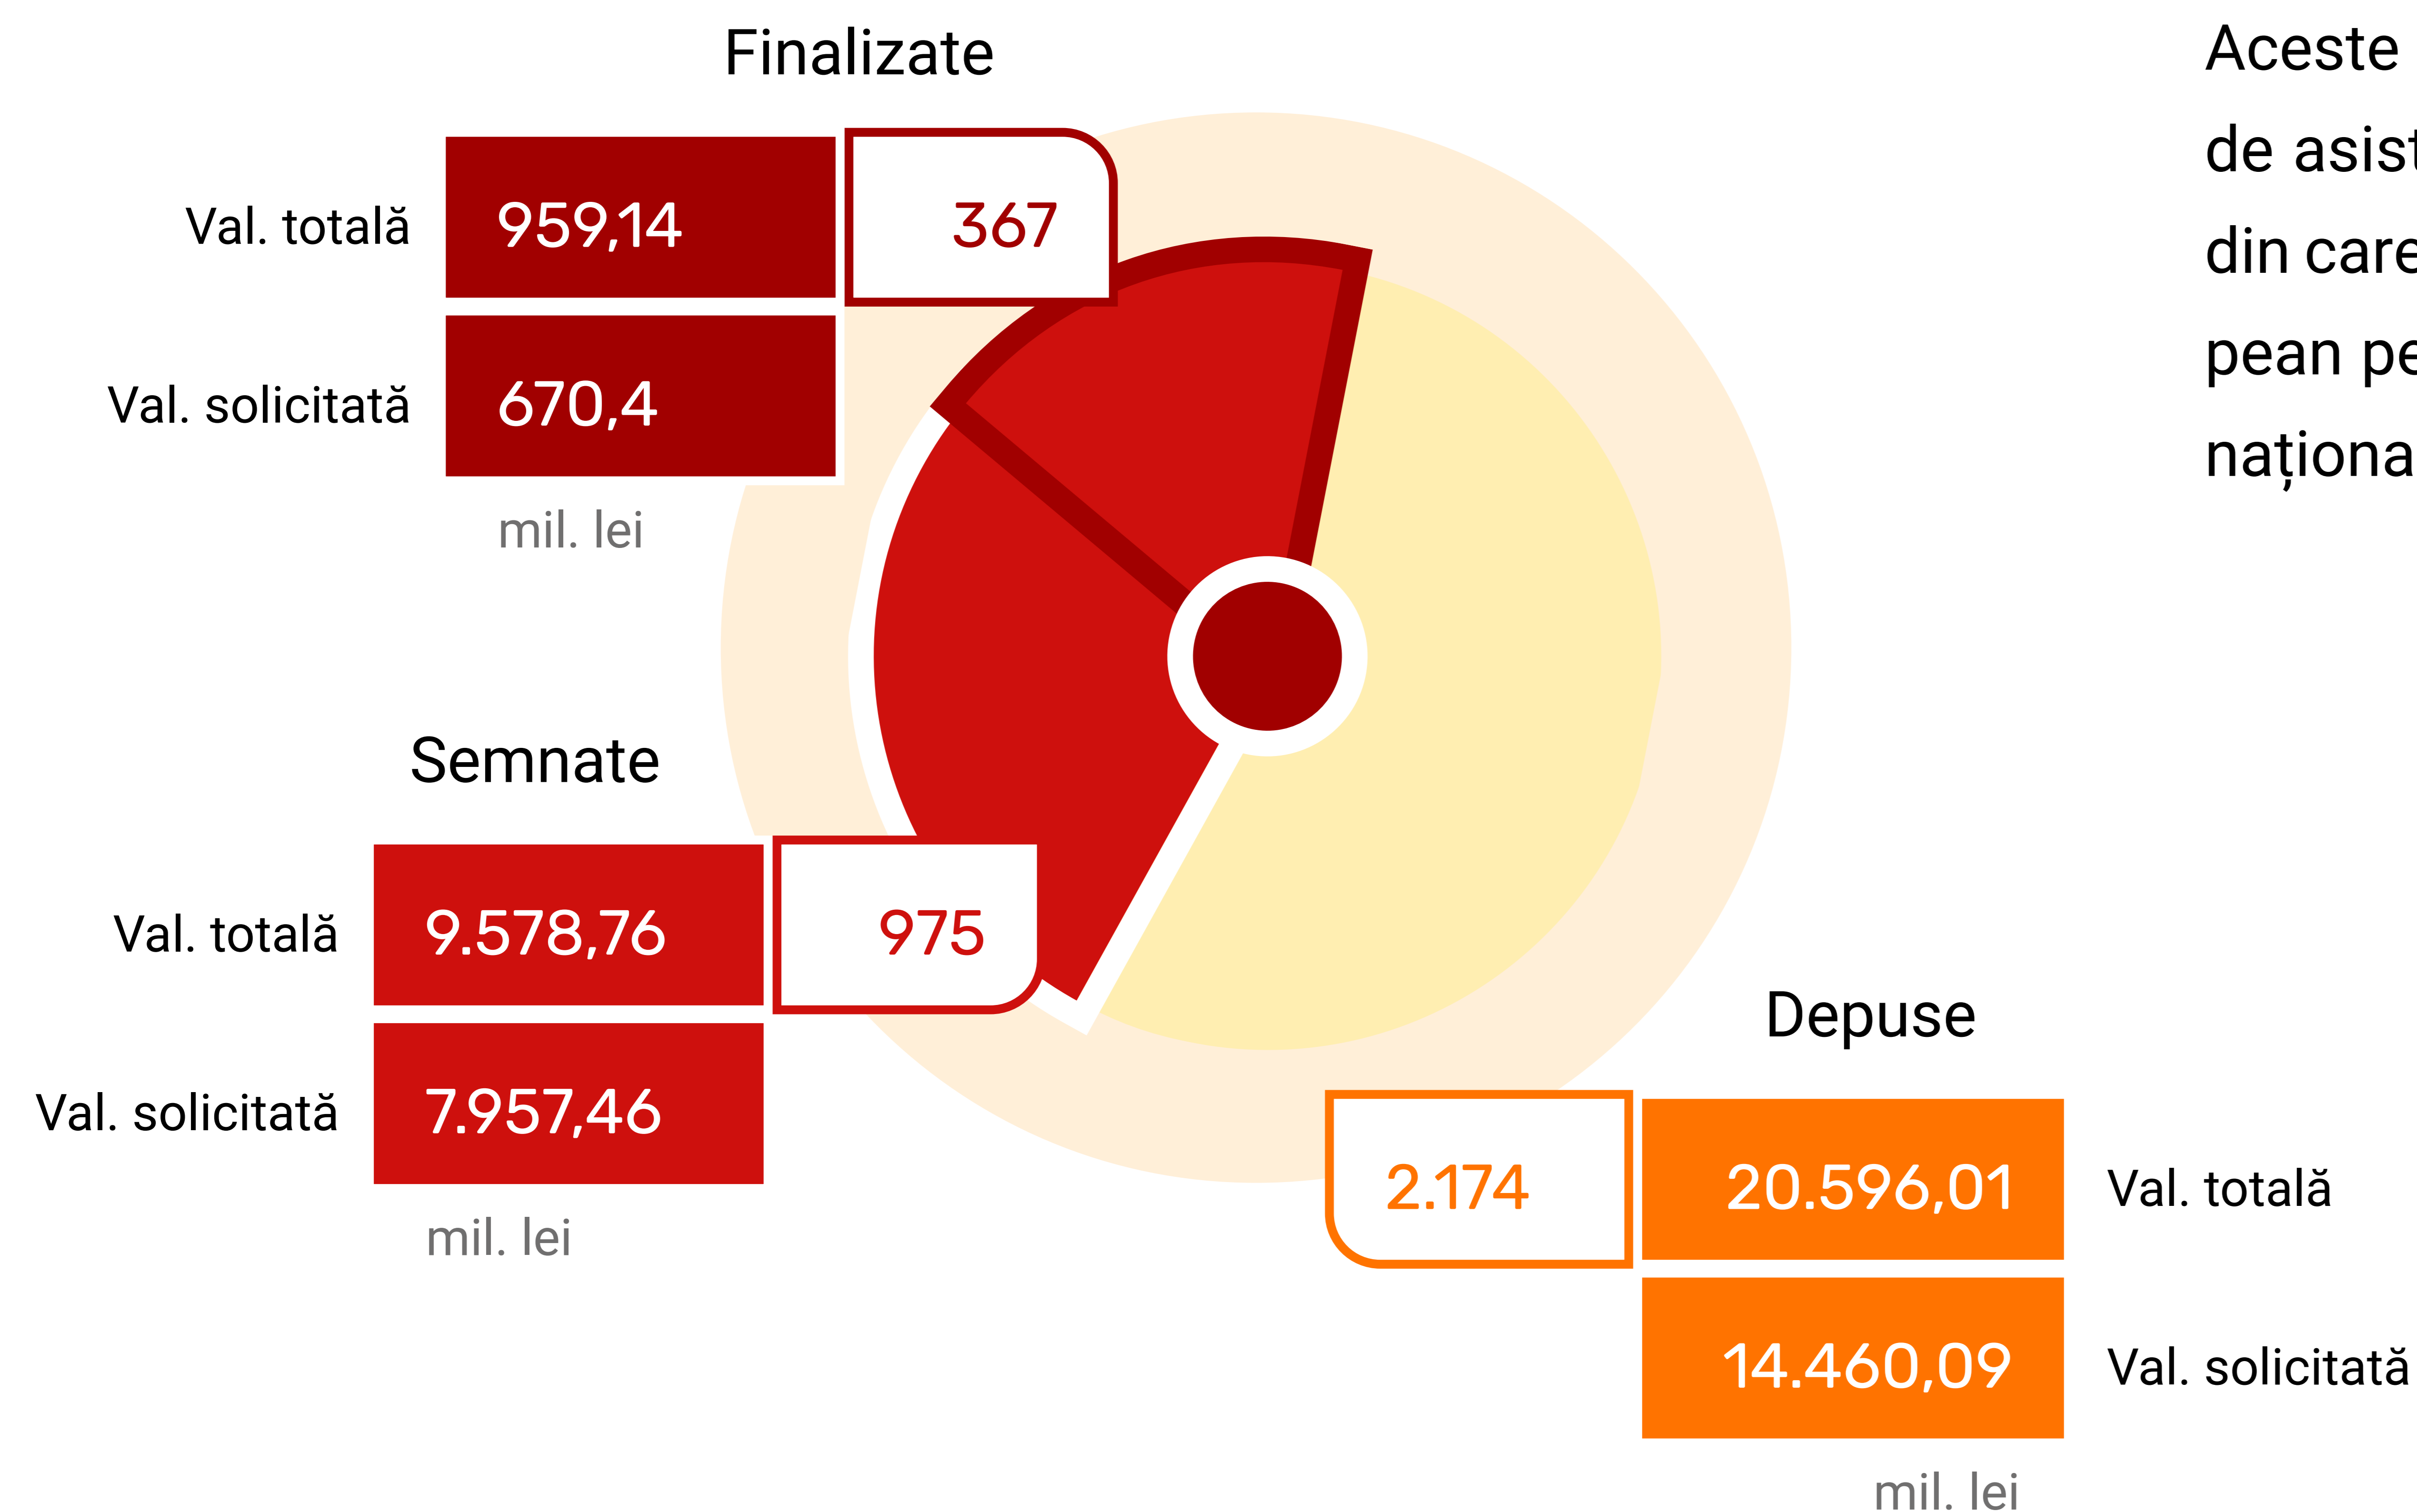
Finalizate

Val. totală 959,14 367

Val. solicitată 670,4

mil. lei

Semnate

Val. totală 9.578,76 975

Val. solicitată 7.957,46

mil. lei

Depuse

2.174 20.596,01 Val. totală

14.460,09 Val. solicitată

mil. lei

Aceste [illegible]
de asis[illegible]
din care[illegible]
pean pe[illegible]
naționa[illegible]